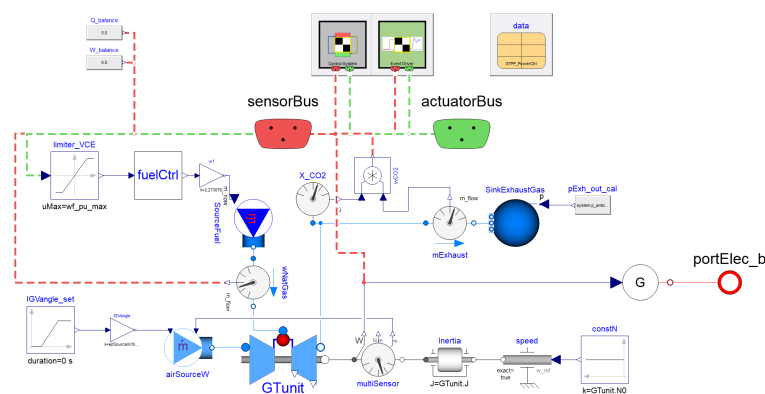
Q_balance
0.0
W_balance
0.0
Control System
Event Driver
data
STPP_PowerCtrl
sensorBus
actuatorBus
limiter_VCE
fuelCtrl
w1
k=2.27361
m_flow
SourceFuel
X_CO2
xCO2
m_flow
SinkExhaustGas
p
pExh_out_cal
system.p_amb
mExhaust
wNatGas
m_flow
G
portElec_b
uMax=wf_pu_max
IGVangle_set
duration=0 s
IGVangle
k=airSourceW.fl
ṁ
airSourceW
GTunit
W
flow
multiSensor
Inertia
J=GTunit.J
speed
exact=true
w_ref
constN
k=GTunit.N0